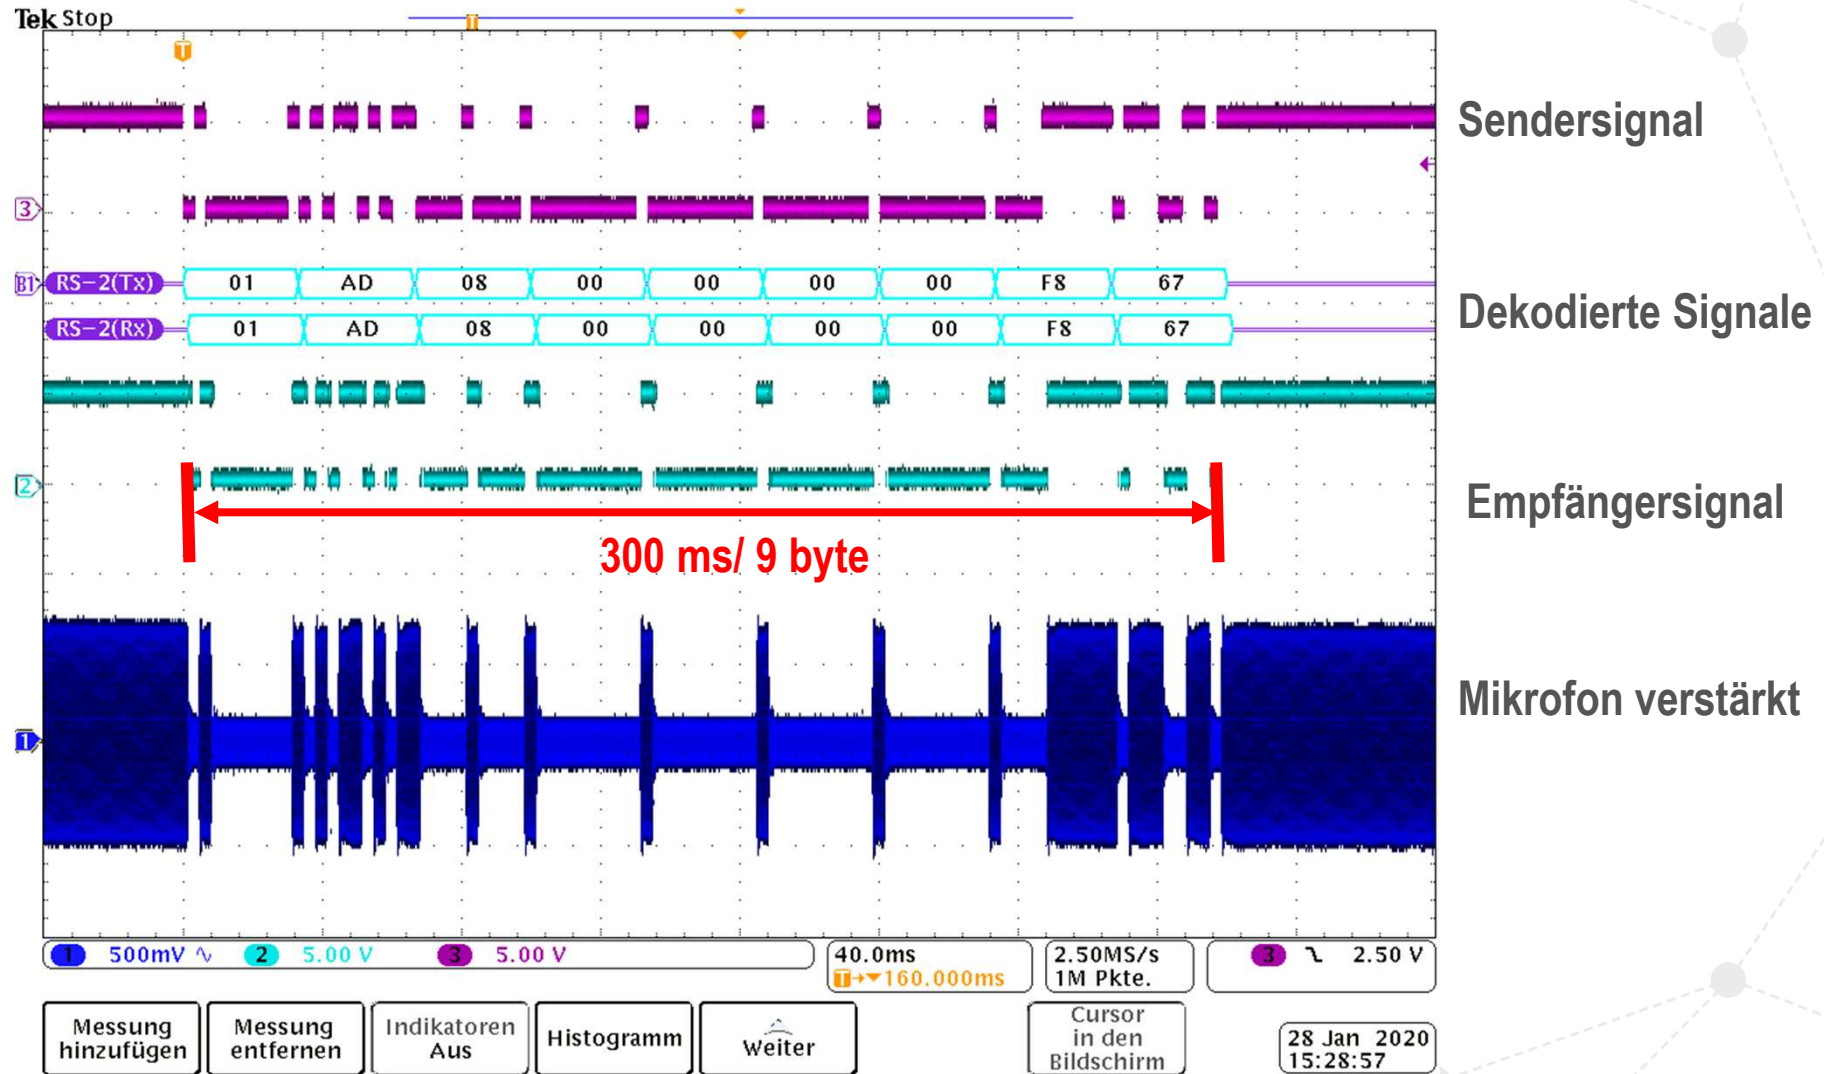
Tek Stop

Sendersignal

3

B1 RS-2(Tx) 01 AD 08 00 00 00 00 F8 67

RS-2(Rx) 01 AD 08 00 00 00 00 F8 67

Dekodierte Signale

2

Empfängersignal

300 ms/ 9 byte

1

Mikrofon verstärkt

1 500mV 2 5.00 V 3 5.00 V

40.0ms
T→▾160.000ms

2.50MS/s
1M Pkte.

3 ⤵ 2.50 V

Messung hinzufügen

Messung entfernen

Indikatoren Aus

Histogramm

Weiter

Cursor in den Bildschirm

28 Jan 2020
15:28:57